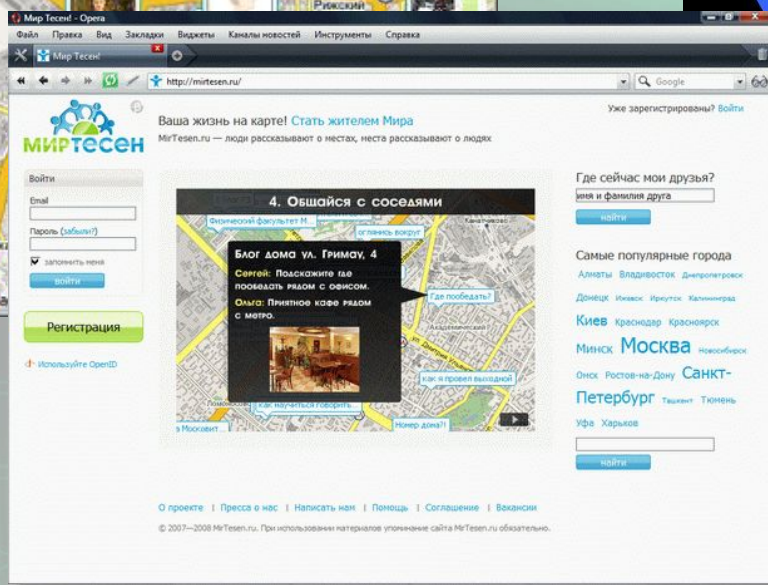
Рижский

Мир Тесен! - Opera

Файл Правка Вид Закладки Виджеты Каналы новостей Инструменты Справка

Мир Тесен!

http://mirtesen.ru/

Google

МИРТЕСЕН

Ваша жизнь на карте! Стать жителем Мира

MirTesen.ru — люди рассказывают о местах, места рассказывают о людях

Уже зарегистрированы? Войти

Войти

Email

Пароль (забыли?)

запомнить меня

войти

Регистрация

Используйте OpenID

4. Общайся с соседями

Физический факультет М...

оглянись вокруг

Блог дома ул. Гримау, 4

Сергей: Подскажите где пообедать рядом с офисом.

Ольга: Приятное кафе рядом с метро.

Где пообедать?

Как я провел выходной

Как научиться говорить...

в Московит...

Номер дома?!

Где сейчас мои друзья?

имя и фамилия друга

найти

Самые популярные города

Алматы Владивосток Днепропетровск Донецк Ижевск Иркутск Калининград Киев Краснодар Красноярск Минск Москва Новосибирск Омск Ростов-на-Дону Санкт-Петербург Ташкент Тюмень Уфа Харьков

найти

О проекте | Пресса о нас | Написать нам | Помощь | Соглашение | Вакансии

© 2007—2008 MirTesen.ru. При использовании материалов упоминание сайта MirTesen.ru обязательно.